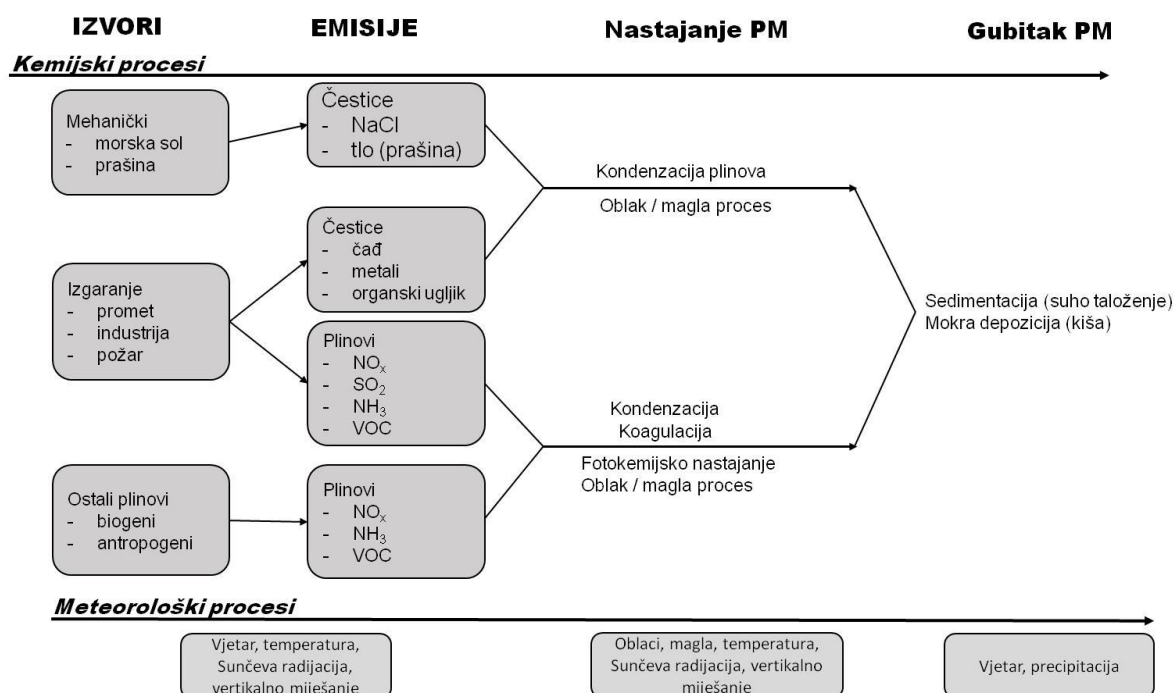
IZVORI

EMISIJE

Nastajanje PM

Gubitak PM

Kemijski procesi

Mehanički
- morska sol
- prašina

Čestice
- NaCl
- tlo (prašina)

Kondenzacija plinova

Oblak / magla proces

Čestice
- čađ
- metali
- organski ugljik

Izgaranje
- promet
- industrija
- požar

Plinovi
- $NO_x$
- $SO_2$
- $NH_3$
- VOC

Sedimentacija (suho taloženje)
Mokra depozicija (kiša)

Kondenzacija
Koagulacija

Fotokemijsko nastajanje
Oblak / magla proces

Ostali plinovi
- biogeni
- antropogeni

Plinovi
- $NO_x$
- $NH_3$
- VOC

Meteorološki procesi

Vjetar, temperatura, Sunčeva radijacija, vertikalno miješanje

Oblaci, magla, temperatura, Sunčeva radijacija, vertikalno miješanje

Vjetar, precipitacija